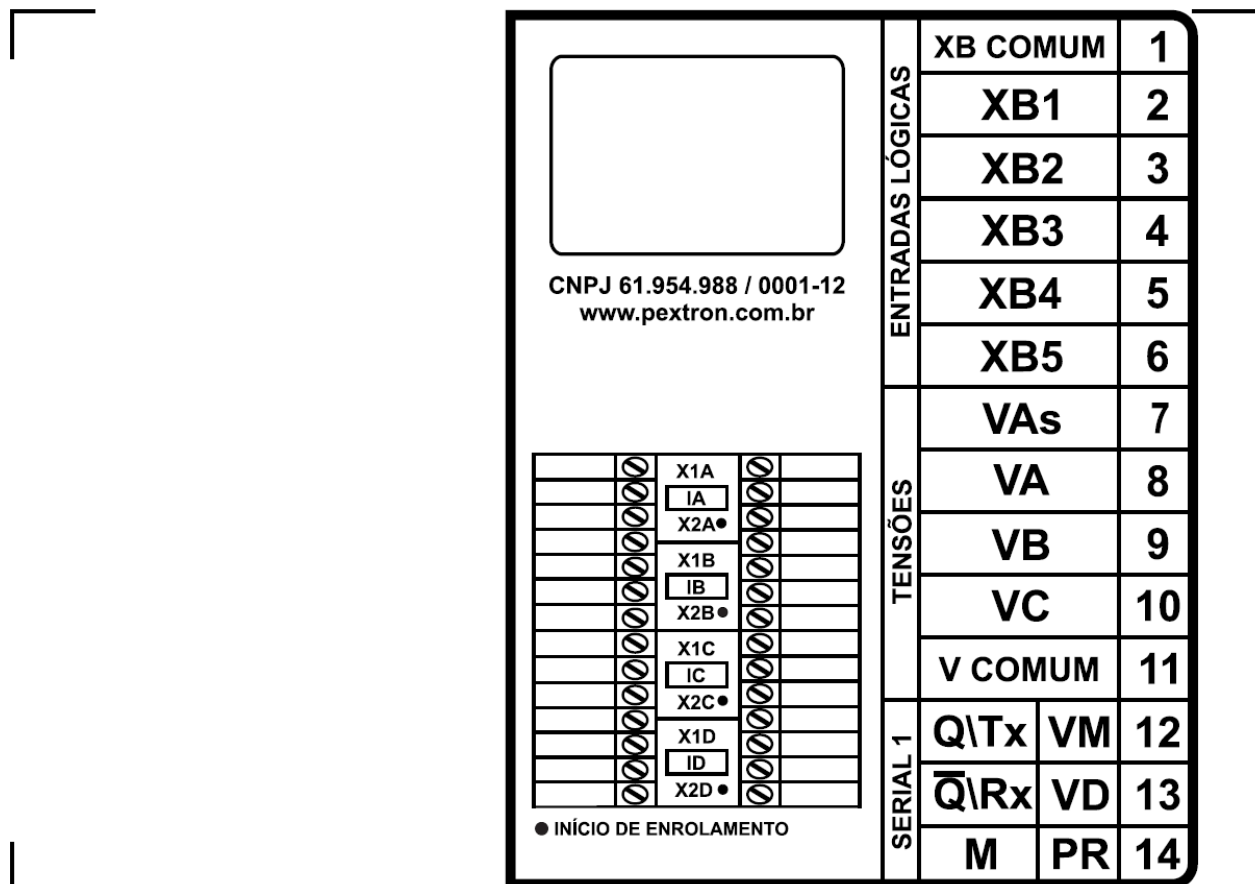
CNPJ 61.954.988 / 0001-12
www.pextron.com.br

X1A
IA
X2A●
X1B
IB
X2B●
X1C
IC
X2C●
X1D
ID
X2D●

● INÍCIO DE ENROLAMENTO

ENTRADAS LÓGICAS

| XB COMUM | 1 |
|---|---|
| XB1 | 2 |
| XB2 | 3 |
| XB3 | 4 |
| XB4 | 5 |
| XB5 | 6 |

TENSÕES

| VAs | 7 |
|---|---|
| VA | 8 |
| VB | 9 |
| VC | 10 |
| V COMUM | 11 |

SERIAL 1

| Q\Tx | VM | 12 |
|---|---|---|
| $\overline{Q}$\Rx | VD | 13 |
| M | PR | 14 |